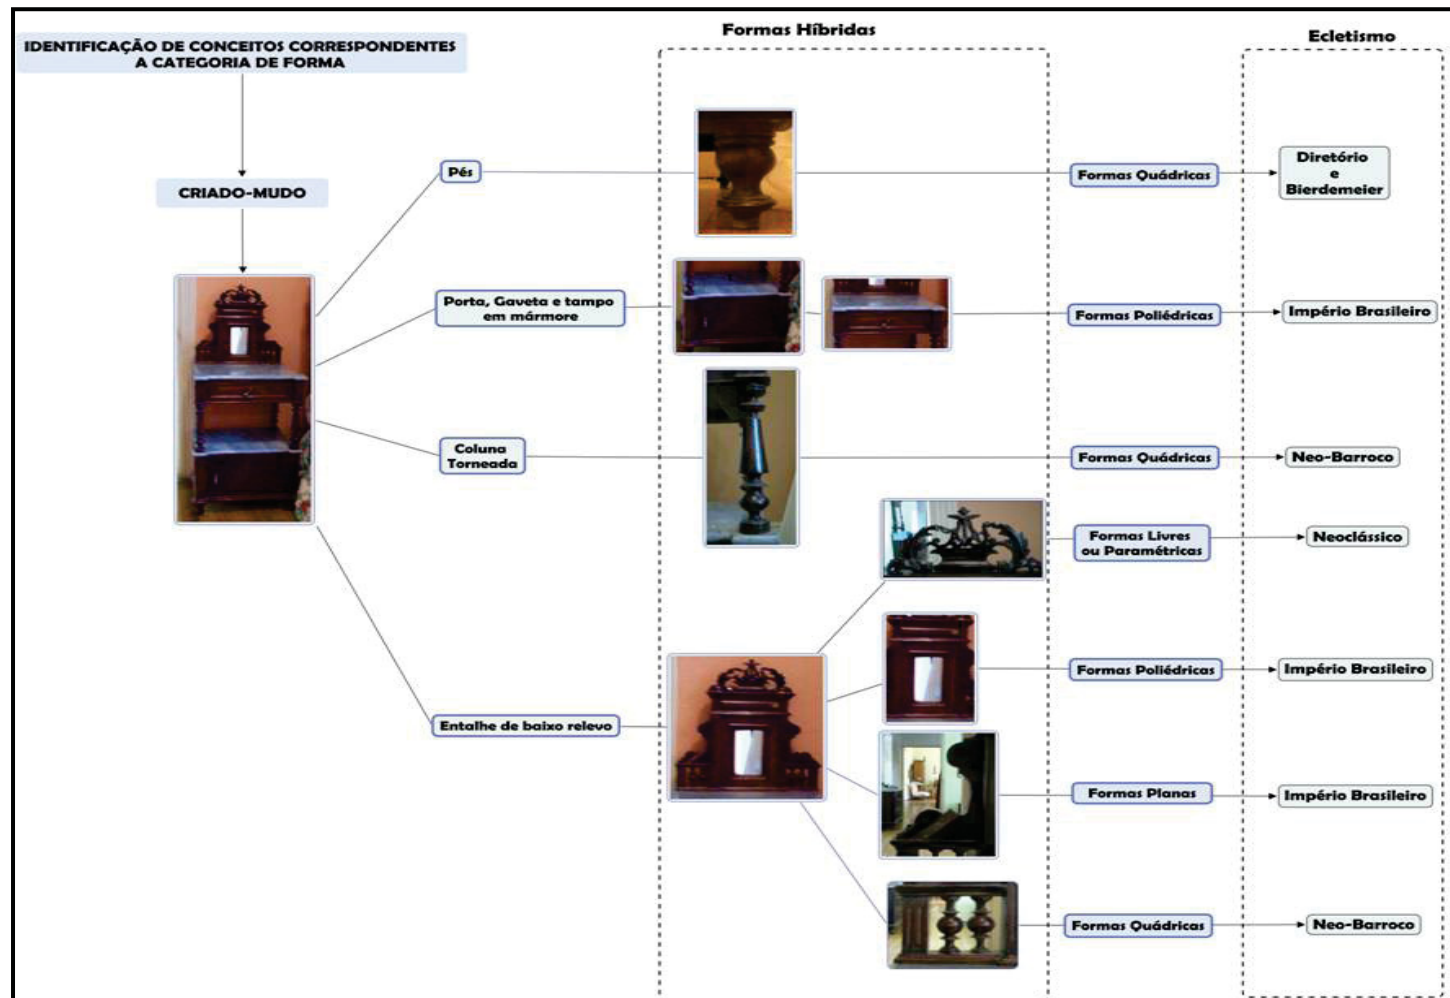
IDENTIFICAÇÃO DE CONCEITOS CORRESPONDENTES A CATEGORIA DE FORMA

Formas Híbridas

Ecletismo

CRIADO-MUDO

Pés

Formas Quádricas

Diretório e Bierdemeier

Porta, Gaveta e tampo em mármore

Formas Poliédricas

Império Brasileiro

Coluna Torneada

Formas Quádricas

Neo-Barroco

Formas Livres ou Paramétricas

Neoclássico

Formas Poliédricas

Império Brasileiro

Entalhe de baixo relevo

Formas Planas

Império Brasileiro

Formas Quádricas

Neo-Barroco